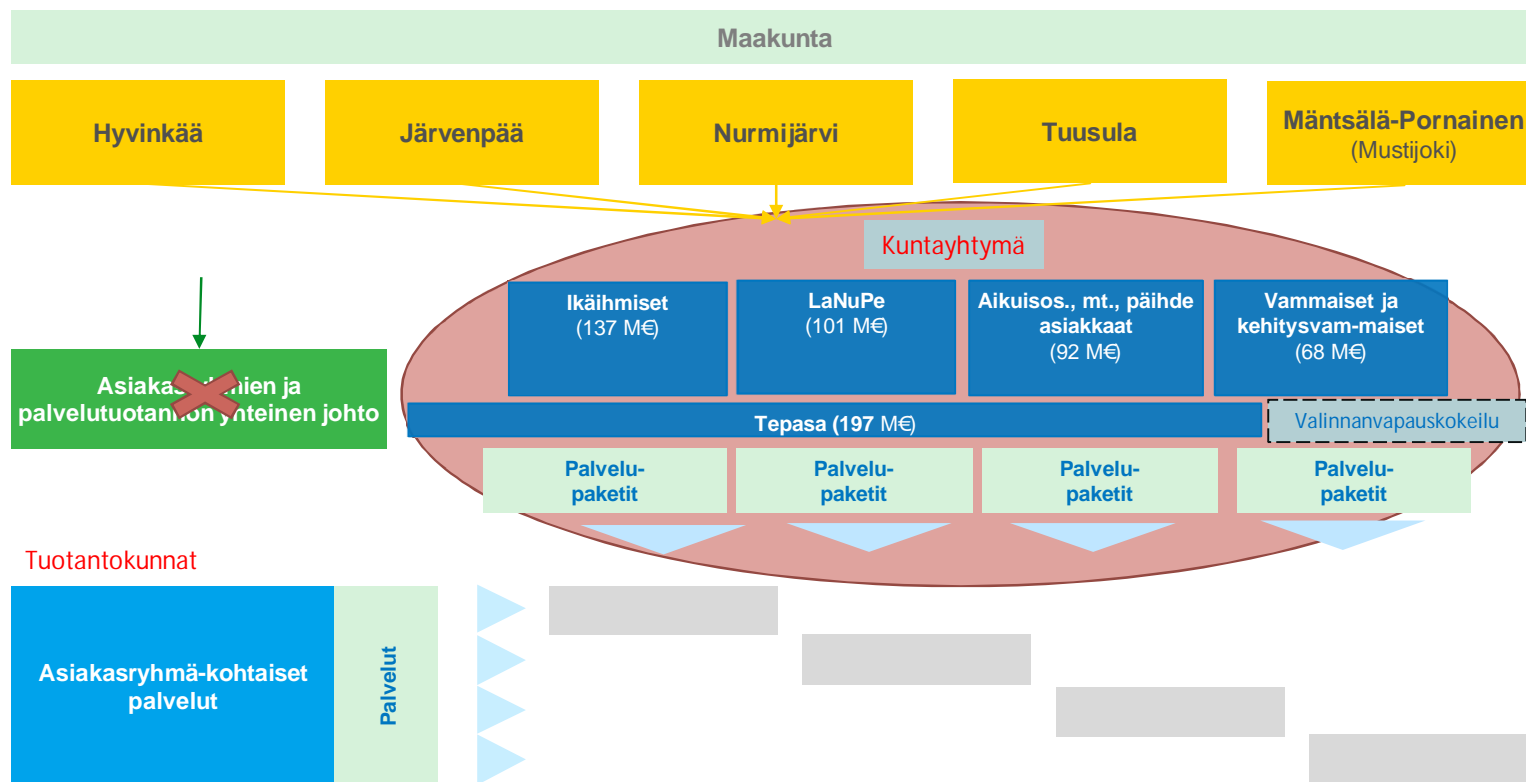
Maakunta

Hyvinkää

Järvenpää

Nurmijärvi

Tuusula

Mäntsälä-Pornainen
(Mustijoki)

Kuntayhtymä

Ikäihmiset
(137 M€)

LaNuPe
(101 M€)

Aikuisos., mt., päihde asiakkaat
(92 M€)

Vammaiset ja kehitysvam-maiset
(68 M€)

Asiakas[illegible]hien ja palvelutuotan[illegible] yhteinen johto

Tepasa (197 M€)

Valinnanvapauskokeilu

Palvelu-paketit

Palvelu-paketit

Palvelu-paketit

Palvelu-paketit

Tuotantokunnat

Asiakasryhmä-kohtaiset palvelut

Palvelut